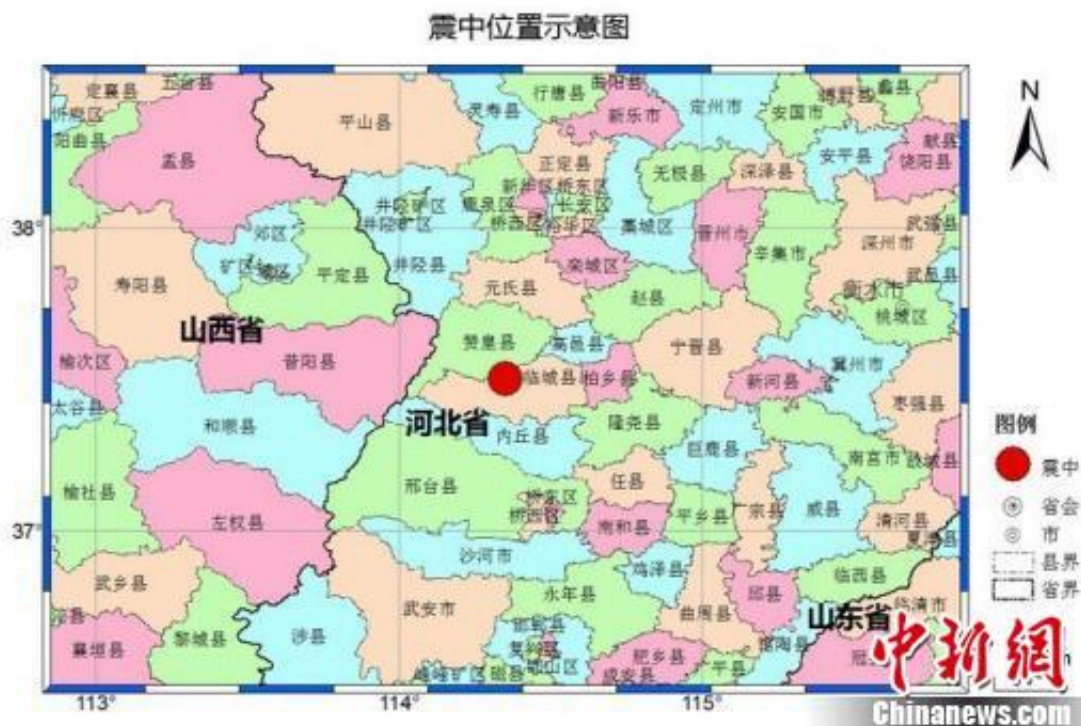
震中位置示意图

N

定襄县
五台县
忻府区
阳曲县
盂县
平山县
灵寿县
行唐县
曲阳县
新乐市
定州市
安国市
博野县
蠡县
无极县
深泽县
安平县
饶阳县
献县
正定县
新华区
长安区
井陉矿区
鹿泉区
桥西区
裕华区
藁城区
晋州市
辛集市
深州市
武强县
郊区
矿区
城区
平定县
井陉县
栾城区
武邑县
寿阳县
元氏县
赵县
衡水市
桃城区
山西省
赞皇县
高邑县
宁晋县
榆次区
昔阳县
临城县
柏乡县
冀州市
新河县
太谷县
和顺县
河北省
内丘县
隆尧县
枣强县
巨鹿县
南宫市
故城县
榆社县
邢台县
任县
桥东区
桥西区
南和县
平乡县
广宗县
威县
清河县
夏津县
左权县
沙河市
鸡泽县
临西县
武乡县
永年县
曲周县
邱县
沁县
武安市
邯郸县
馆陶县
临清市
山东省
襄垣县
黎城县
涉县
复兴区
丛台区
峰峰矿区
磁县
肥乡县
成安县
广平县
冠县
38°
37°
113°
114°
115°

图例
震中
省会
市
县界
省界

中新網
Chinanews.com